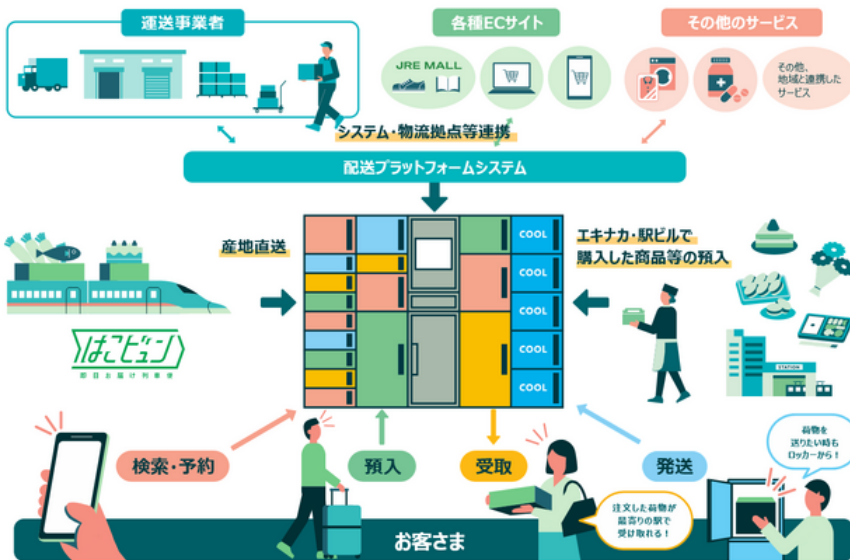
運送事業者

各種ECサイト

JRE MALL

その他のサービス

その他、地域と連携したサービス

システム・物流拠点等連携

配送プラットフォームシステム

産地直送

エキナカ・駅ビルで購入した商品等の預入

COOL

COOL

COOL

COOL

COOL

はこビュン

即日お届け列車便

STATION

検索・予約

預入

受取

発送

荷物を送りたい時もロッカーから！

注文した荷物が最寄りの駅で受け取れる！

お客さま